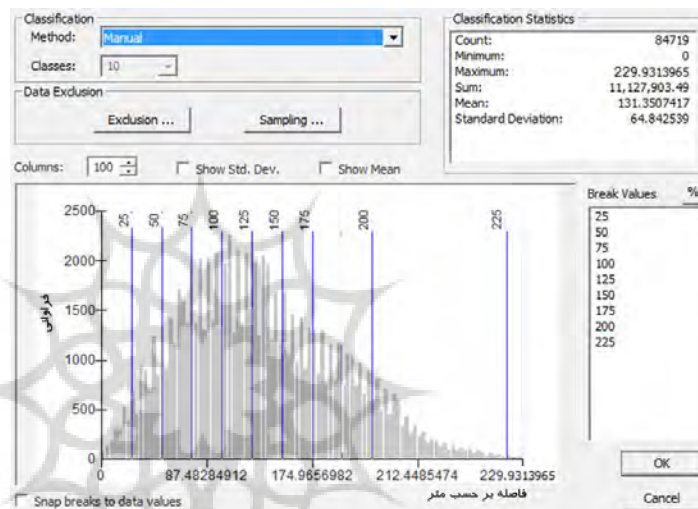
Classification
Method: Manual
Classes: 10

Data Exclusion
Exclusion ...
Sampling ...

Classification Statistics
| Count: | 84719 |
|---|---|
| Minimum: | 0 |
| Maximum: | 229.9313965 |
| Sum: | 11,127,903.49 |
| Mean: | 131.3507417 |
| Standard Deviation: | 64.842539 |

Columns: 100
Show Std. Dev.
Show Mean

25 50 75 100 125 150 175 200 225

2500
2000
1500
1000
500
0

فراوانی

0
87.48284912
174.9656982
212.4485474
229.9313965
فاصله بر حسب متر

Break Values
%
25
50
75
100
125
150
175
200
225

OK
Cancel

Snap breaks to data values